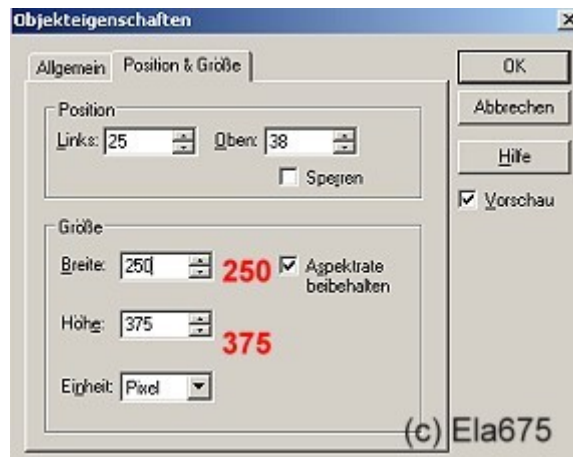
Objekteigenschaften

Allgemein

Position & Größe

Position

Links: 25

Oben: 38

Sperren

Größe

Breite: 250

250

Aspektrate beibehalten

Höhe: 375

375

Einheit: Pixel

OK

Abbrechen

Hilfe

Vorschau

(c) Ela675